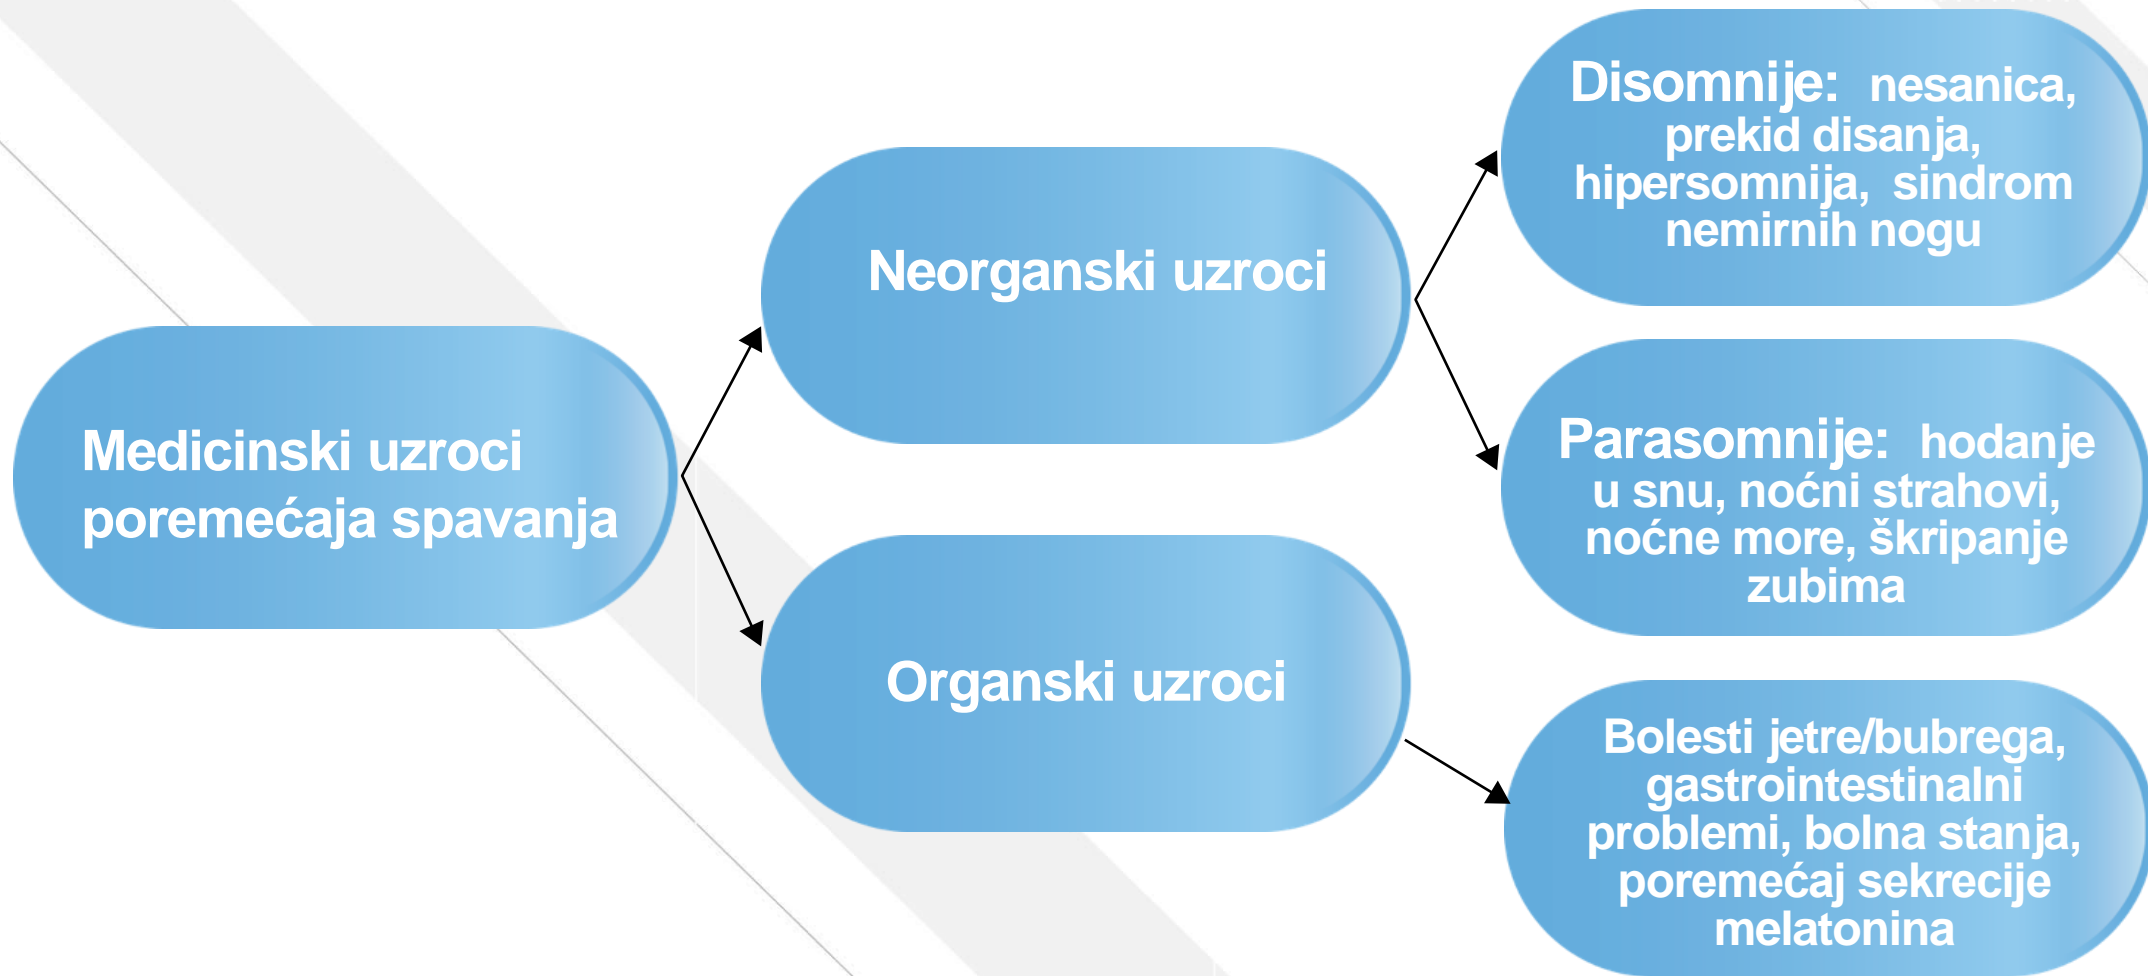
Medicinski uzroci poremećaja spavanja

Neorganski uzroci

Organski uzroci

Disomnije: nesanica, prekid disanja, hipersomnija, sindrom nemirnih nogu

Parasomnije: hodanje u snu, noćni strahovi, noćne more, škripanje zubima

Bolesti jetre/bubrega, gastrointestinalni problemi, bolna stanja, poremećaj sekrecije melatonina